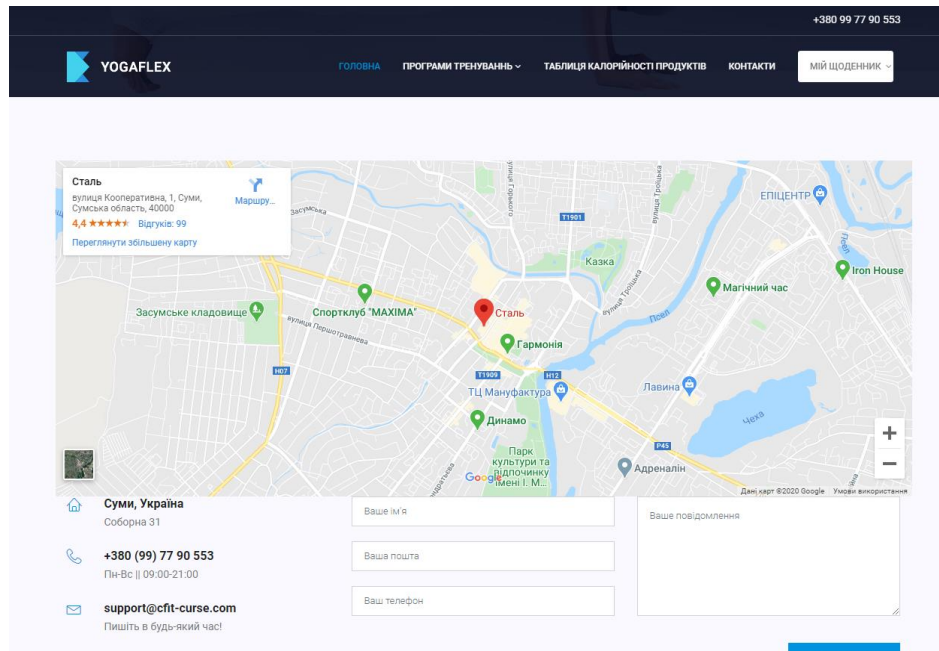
+380 99 77 90 553

YOGAFLEX

ГОЛОВНА ПРОГРАМИ ТРЕНУВАНЬ ТАБЛИЦЯ КАЛОРІЙНОСТІ ПРОДУКТІВ КОНТАКТИ МІЙ ЩОДЕННИК

Сталь
вулиця Кооперативна, 1, Суми, Сумська область, 40000
4,4 ★★★★★ Відгуків: 99
Переглянути збільшену карту
Маршру...

Засумське кладовище
Спортклуб "МАХІМА"
Сталь
Гармонія
Казка
Магічний час
Iron House
ЕПІЦЕНТР
ТЦ Мануфактура
Лавина
Динамо
Парк культури та відпочинку імені І. М...
Адреналін
Чеха
вулиця Першотравнева
вулиця Горького
вулиця Троїцька
Псел
Т1901
Т1909
Н12
Н07
Р45
Google
Дані карт ©2020 Google Умови використання

Суми, Україна
Соборна 31

+380 (99) 77 90 553
Пн-Вс || 09:00-21:00

support@cfit-curse.com
Пишіть в будь-який час!

Ваше ім'я
Ваша пошта
Ваш телефон
Ваше повідомлення